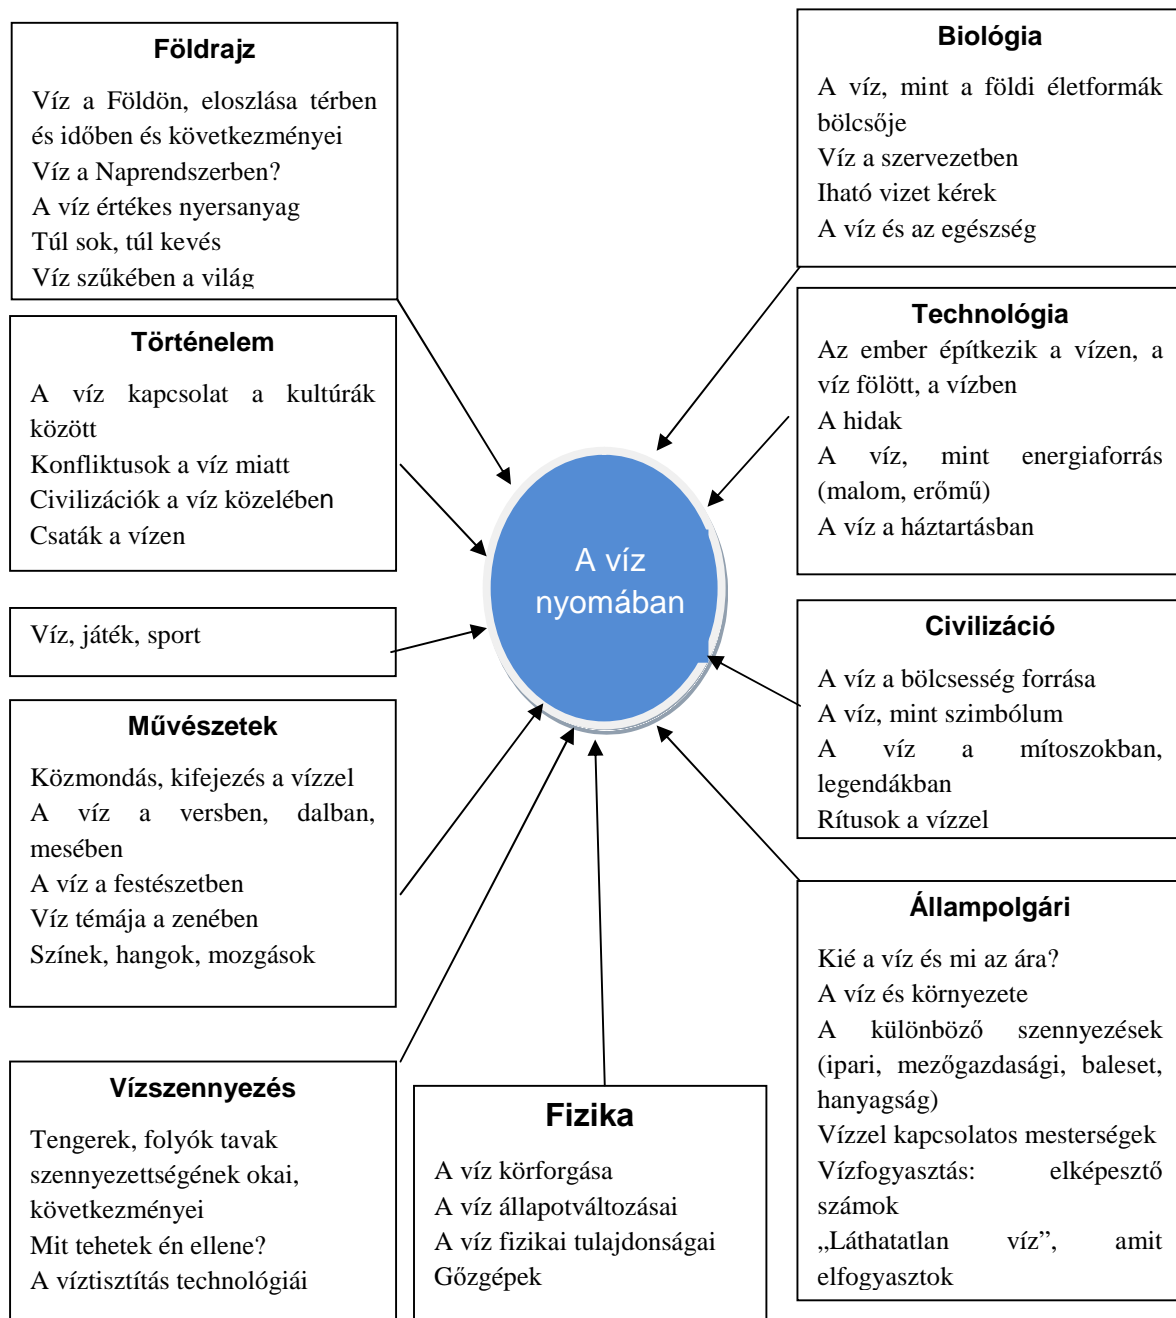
Földrajz

Víz a Földön, eloszlása térben és időben és következményei
Víz a Naprendszerben?
A víz értékes nyersanyag
Túl sok, túl kevés
Víz szűkében a világ

Biológia

A víz, mint a földi életformák bölcsője
Víz a szervezetben
Iható vizet kérek
A víz és az egészség

Történelem

A víz kapcsolat a kultúrák között
Konfliktusok a víz miatt
Civilizációk a víz közelében
Csaták a vízen

Technológia

Az ember építkezik a vízen, a víz fölött, a vízben
A hidak
A víz, mint energiaforrás (malom, erőmű)
A víz a háztartásban

A víz nyomában

Víz, játék, sport

Civilizáció

A víz a bölcsesség forrása
A víz, mint szimbólum
A víz a mítoszokban, legendákban
Rítusok a vízzel

Művészetek

Közmondás, kifejezés a vízzel
A víz a versben, dalban, mesében
A víz a festészetben
Víz témája a zenében
Színek, hangok, mozgások

Állampolgári

Kié a víz és mi az ára?
A víz és környezete
A különböző szennyezések (ipari, mezőgazdasági, baleset, hanyagság)
Vízzel kapcsolatos mesterségek
Vízfogyasztás: elképesztő számok
„Láthatatlan víz”, amit elfogyasztok

Vízszennyezés

Tengerek, folyók tavak szennyezettségének okai, következményei
Mit tehetek én ellene?
A víztisztítás technológiái

Fizika

A víz körforgása
A víz állapotváltozásai
A víz fizikai tulajdonságai
Gőzgépek